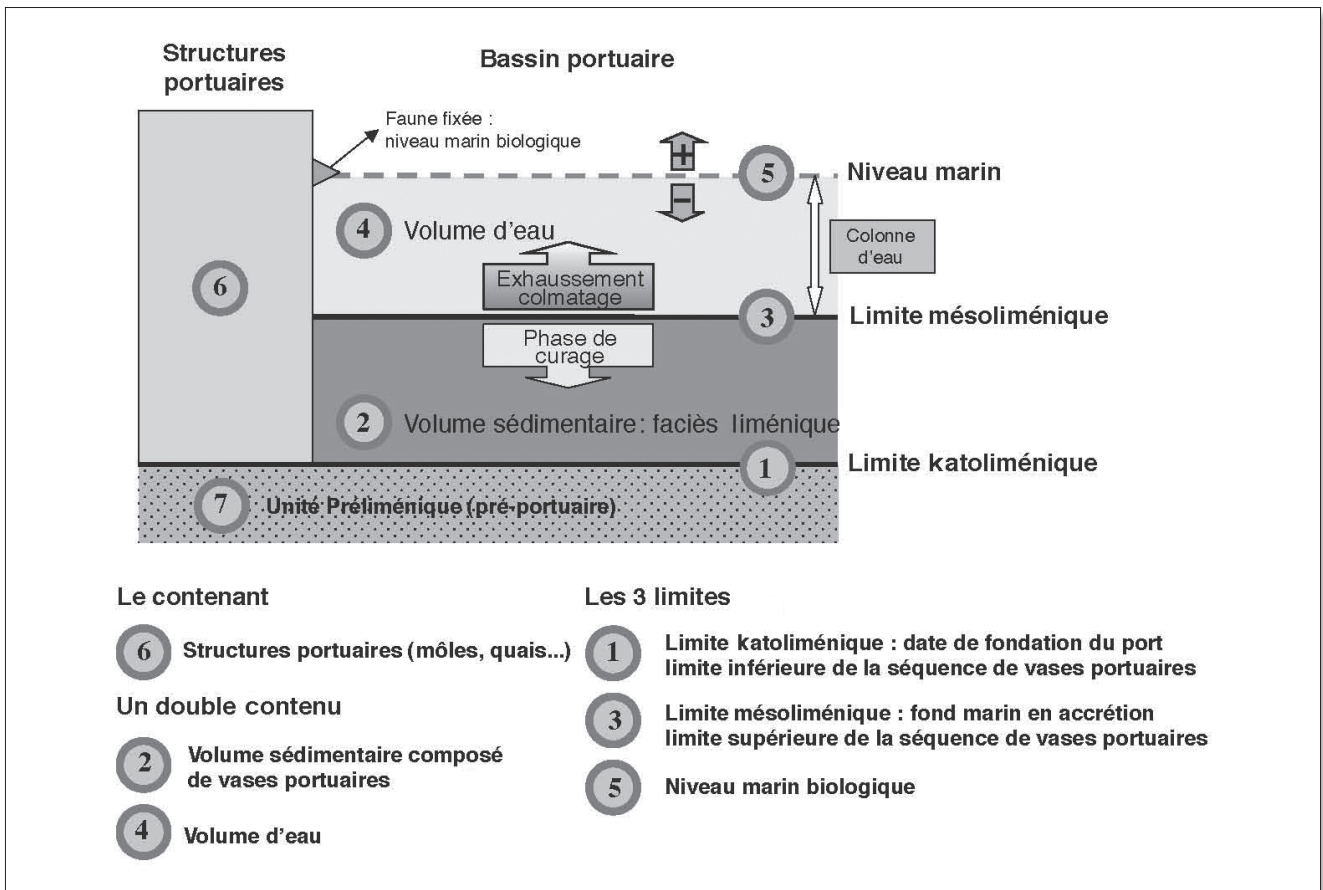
Structures portuaires

Bassin portuaire

Faune fixée : niveau marin biologique

+

−

5 Niveau marin

4 Volume d'eau

Colonne d'eau

6

Exhaussement colmatage

3 Limite mésoliménique

Phase de curage

2 Volume sédimentaire : faciès liménique

1 Limite katoliménique

7 Unité Préliménique (pré-portuaire)

Le contenant

6 Structures portuaires (môles, quais...)

Un double contenu

2 Volume sédimentaire composé de vases portuaires

4 Volume d'eau

Les 3 limites

1 Limite katoliménique : date de fondation du port limite inférieure de la séquence de vases portuaires

3 Limite mésoliménique : fond marin en accrétion limite supérieure de la séquence de vases portuaires

5 Niveau marin biologique